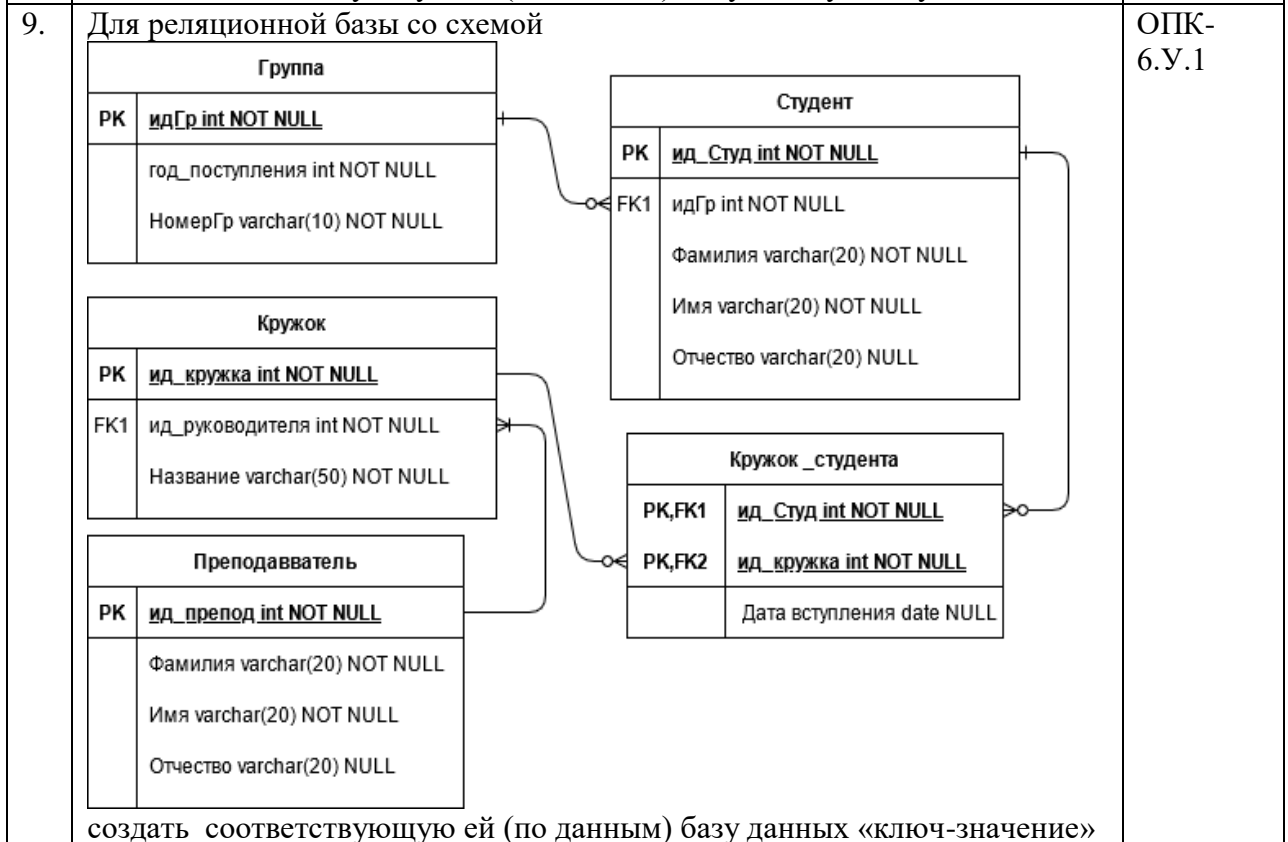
9. Для реляционной базы со схемой

Группа

| PK | идГр int NOT NULL |
|---|---|
| | год_поступления int NOT NULL |
| | НомерГр varchar(10) NOT NULL |

Студент

| PK | ид_Студ int NOT NULL |
|---|---|
| FK1 | идГр int NOT NULL |
| | Фамилия varchar(20) NOT NULL |
| | Имя varchar(20) NOT NULL |
| | Отчество varchar(20) NULL |

Кружок

| PK | ид_кружка int NOT NULL |
|---|---|
| FK1 | ид_руководителя int NOT NULL |
| | Название varchar(50) NOT NULL |

Кружок _студента

| PK,FK1 | ид_Студ int NOT NULL |
|---|---|
| PK,FK2 | ид_кружка int NOT NULL |
| | Дата вступления date NULL |

Преподавватель

| PK | ид_препод int NOT NULL |
|---|---|
| | Фамилия varchar(20) NOT NULL |
| | Имя varchar(20) NOT NULL |
| | Отчество varchar(20) NULL |

создать соответствующую ей (по данным) базу данных «ключ-значение»

ОПК-6.У.1